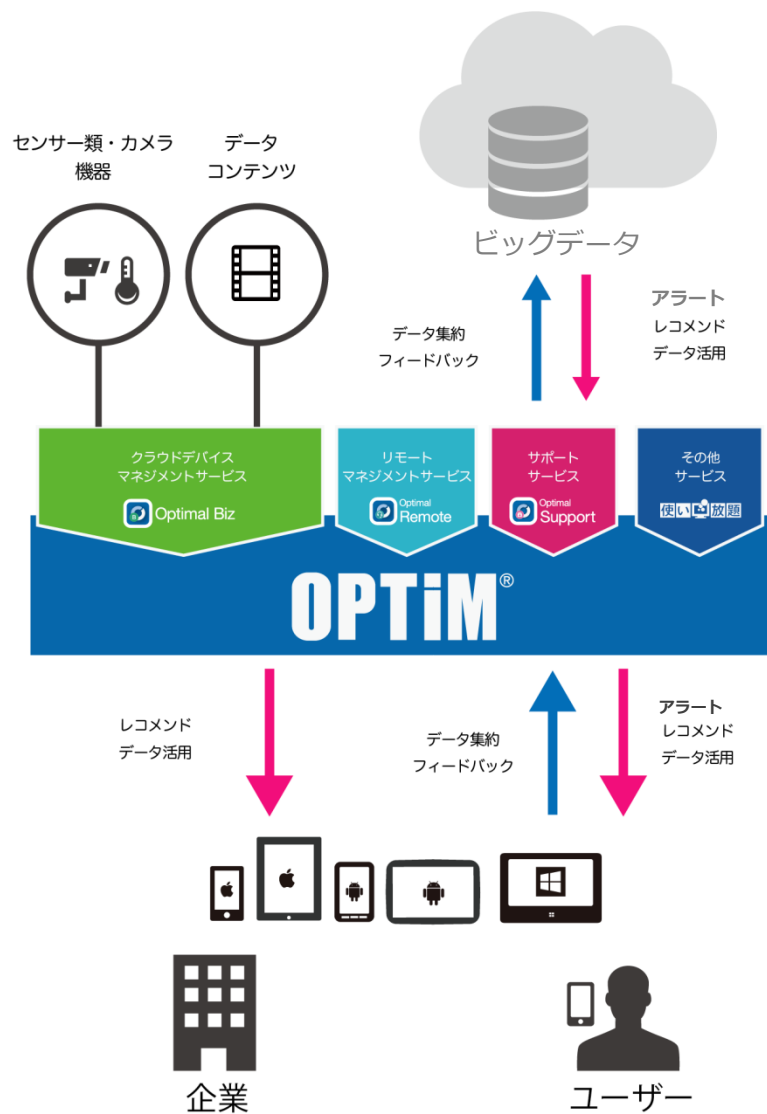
センサー類・カメラ
機器

データ
コンテンツ

ビッグデータ

データ集約
フィードバック

アラート
レコメンド
データ活用

クラウドデバイス
マネジメントサービス
Optimal Biz

リモート
マネジメントサービス
Optimal
Remote

サポート
サービス
Optimal
Support

その他
サービス
使い放題

OPTiM®

レコメンド
データ活用

データ集約
フィードバック

アラート
レコメンド
データ活用

企業

ユーザー